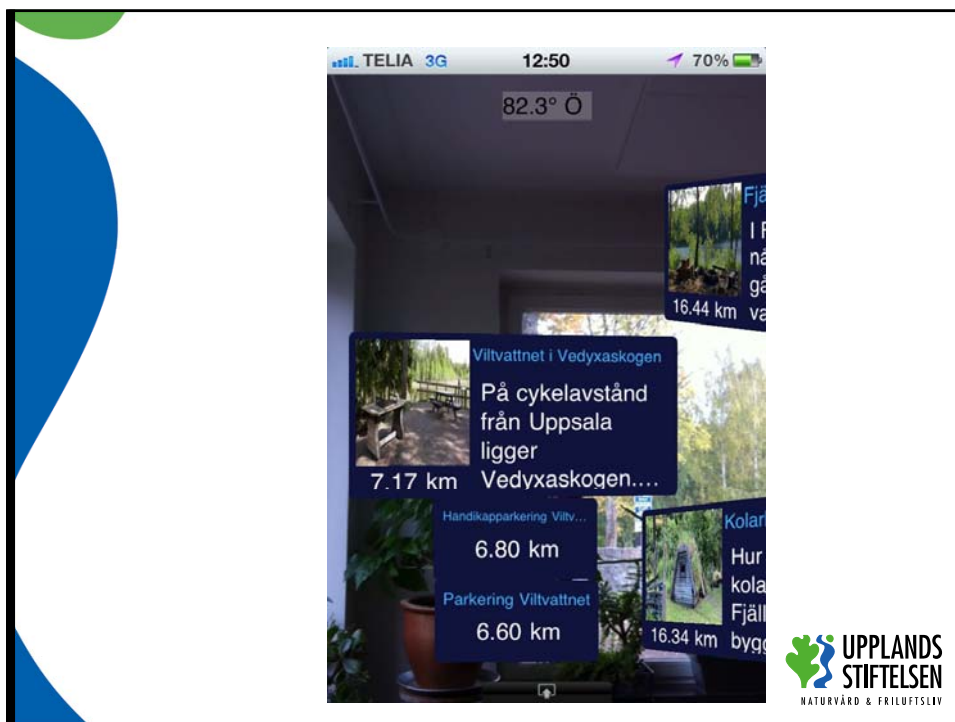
TELIA 3G 12:50 70%

82.3° Ö

Fjä
I F
nä
gå
va
16.44 km

Viltvattnet i Vedyxaskogen
På cykelavstånd från Uppsala ligger Vedyxaskogen....
7.17 km

Handikapparkering Viltv...
6.80 km

Parkering Viltvattnet
6.60 km

Kolar
Hur
kola
Fjäll
bygg
16.34 km

UPPLANDS STIFTELSEN
NATURVÅRD & FRILUFTSLIV